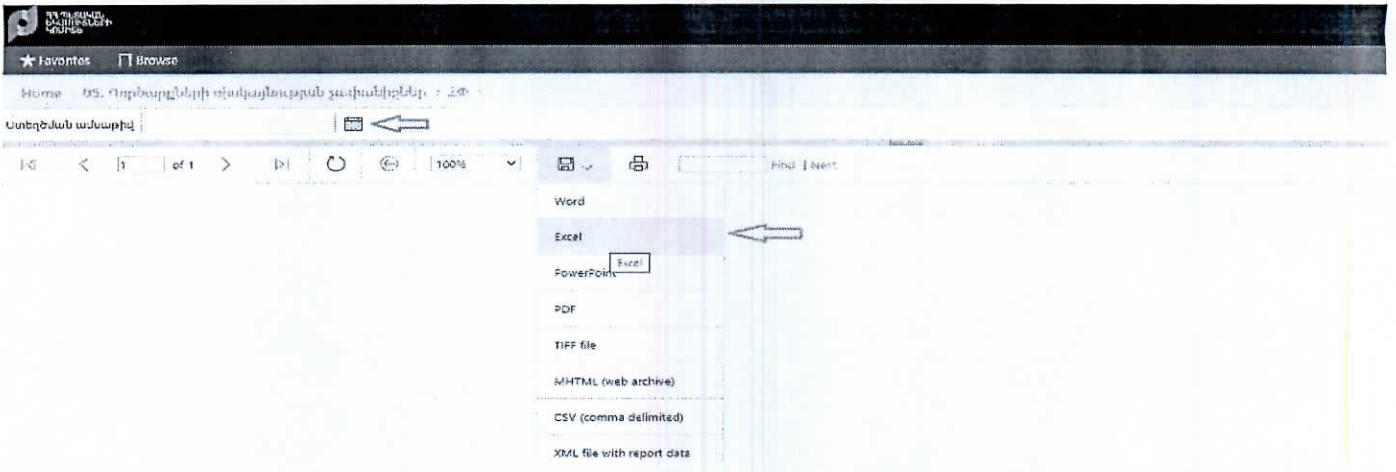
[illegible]

Favorites Browse

Home > 05. Որոնումների ռեսպոնդենտների չափանիշներ > ՀՓ >

Ստեղծման ամսաթիվ

|< < 1 of 1 > >| 100% Find | Next

Word

Excel

PowerPoint

Excel

PDF

TIFF file

MHTML (web archive)

CSV (comma delimited)

XML file with report data